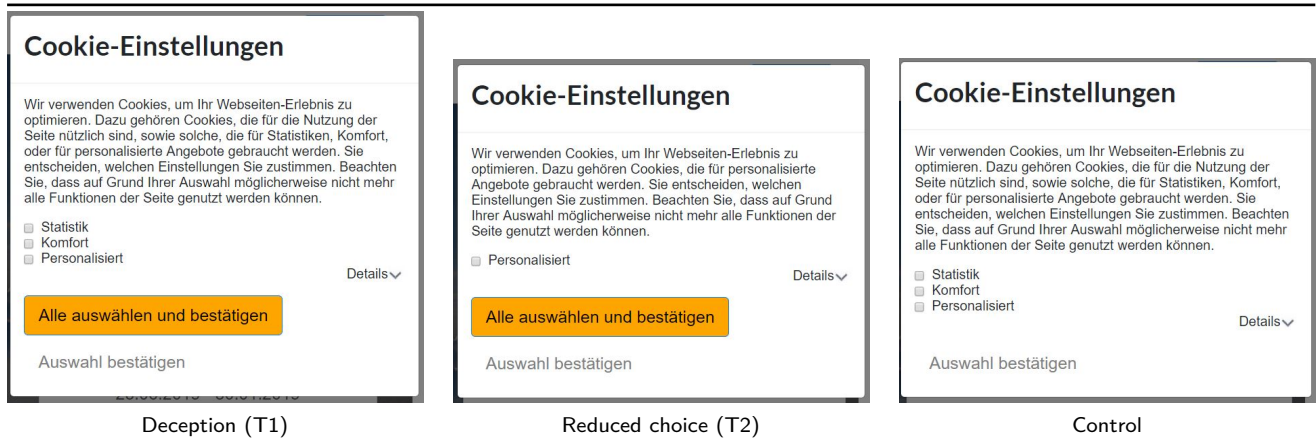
Cookie-Einstellungen

Wir verwenden Cookies, um Ihr Webseiten-Erlebnis zu optimieren. Dazu gehören Cookies, die für die Nutzung der Seite nützlich sind, sowie solche, die für Statistiken, Komfort, oder für personalisierte Angebote gebraucht werden. Sie entscheiden, welchen Einstellungen Sie zustimmen. Beachten Sie, dass auf Grund Ihrer Auswahl möglicherweise nicht mehr alle Funktionen der Seite genutzt werden können.

Statistik
Komfort
Personalisiert

Details

Alle auswählen und bestätigen

Auswahl bestätigen

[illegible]

Deception (T1)

Cookie-Einstellungen

Wir verwenden Cookies, um Ihr Webseiten-Erlebnis zu optimieren. Dazu gehören Cookies, die für personalisierte Angebote gebraucht werden. Sie entscheiden, welchen Einstellungen Sie zustimmen. Beachten Sie, dass auf Grund Ihrer Auswahl möglicherweise nicht mehr alle Funktionen der Seite genutzt werden können.

Personalisiert

Details

Alle auswählen und bestätigen

Auswahl bestätigen

Reduced choice (T2)

Cookie-Einstellungen

Wir verwenden Cookies, um Ihr Webseiten-Erlebnis zu optimieren. Dazu gehören Cookies, die für die Nutzung der Seite nützlich sind, sowie solche, die für Statistiken, Komfort, oder für personalisierte Angebote gebraucht werden. Sie entscheiden, welchen Einstellungen Sie zustimmen. Beachten Sie, dass auf Grund Ihrer Auswahl möglicherweise nicht mehr alle Funktionen der Seite genutzt werden können.

Statistik
Komfort
Personalisiert

Details

Auswahl bestätigen

Control